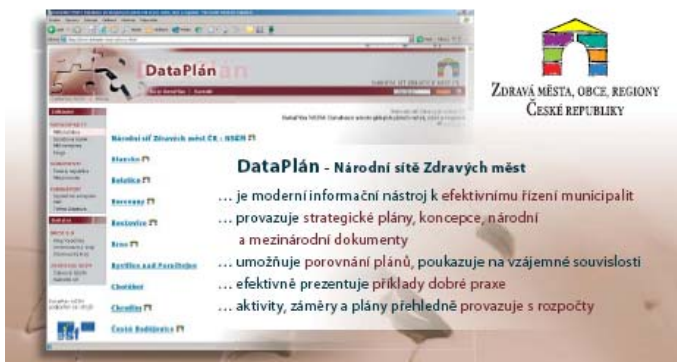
DataPlán

Zdravá města, obce, regiony České republiky

Národní síť Zdravých měst ČR : NSZM

Blansko

Bohutice

Borovany

Boskovice

Brno

Bystřice nad Pernštejnem

Chotěboř

Chrudim

České Budějovice

DataPlán - Národní sítě Zdravých měst

... je moderní informační nástroj k efektivnímu řízení municipalit

... provazuje strategické plány, koncepce, národní a mezinárodní dokumenty

... umožňuje porovnání plánů, poukazuje na vzájemné souvislosti

... efektivně prezentuje příklady dobré praxe

... aktivity, záměry a plány přehledně provazuje s rozpočty